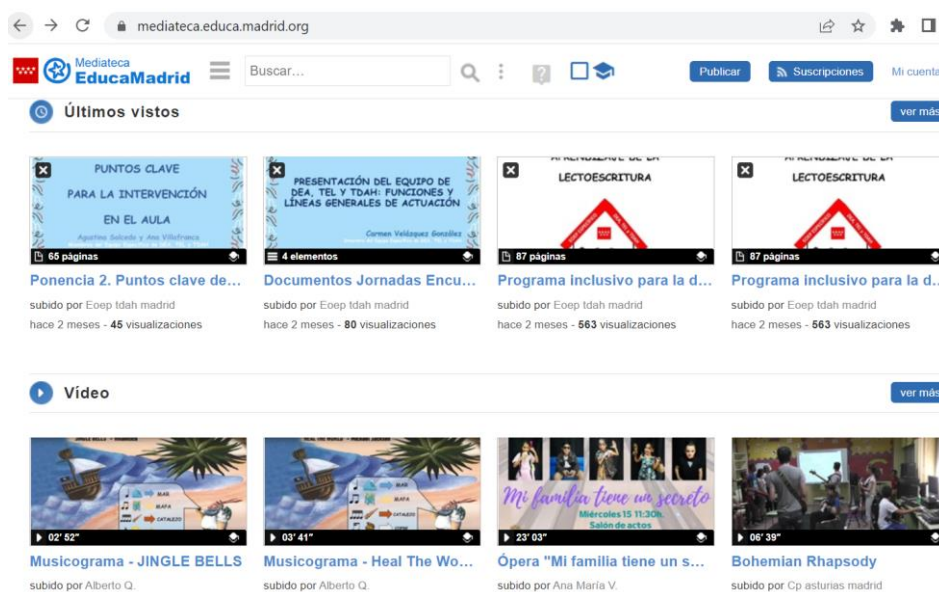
mediateca.educa.madrid.org

Mediateca EducaMadrid Buscar... Publicar Suscripciones Mi cuenta

Últimos vistos ver más

PUNTOS CLAVE PARA LA INTERVENCIÓN EN EL AULA
Agustina Salcedo y Ana Villafranca
65 páginas
Ponencia 2. Puntos clave de...
subido por Eoep tdah madrid
hace 2 meses - 45 visualizaciones

PRESENTACIÓN DEL EQUIPO DE DEA, TEL Y TDAH: FUNCIONES Y LÍNEAS GENERALES DE ACTUACIÓN
Carmen Velázquez González
4 elementos
Documentos Jornadas Encu...
subido por Eoep tdah madrid
hace 2 meses - 80 visualizaciones

APRENDIZAJE DE LA LECTOESCRITURA
87 páginas
Programa inclusivo para la d...
subido por Eoep tdah madrid
hace 2 meses - 563 visualizaciones

APRENDIZAJE DE LA LECTOESCRITURA
87 páginas
Programa inclusivo para la d...
subido por Eoep tdah madrid
hace 2 meses - 563 visualizaciones

Vídeo ver más

02' 52"
Musicograma - JINGLE BELLS
subido por Alberto Q.

03' 41"
Musicograma - Heal The Wo...
subido por Alberto Q.

Mi familia tiene un secreto
Miércoles 15 11:30h. Salón de actos
23' 03"
Ópera "Mi familia tiene un s...
subido por Ana María V.

06' 39"
Bohemian Rhapsody
subido por Cp asturias madrid